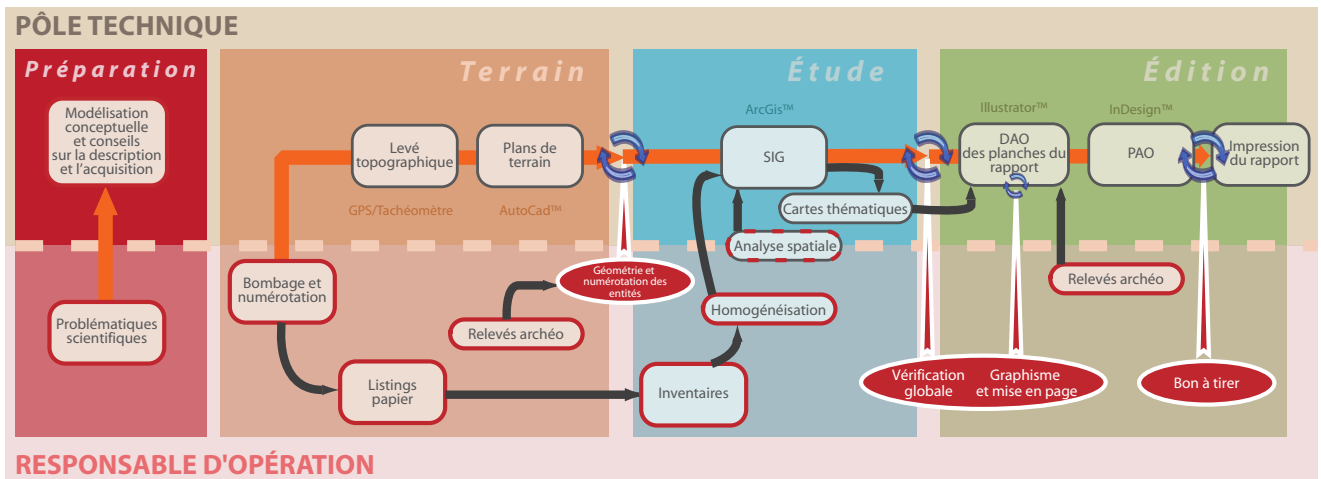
PÔLE TECHNIQUE

Préparation

Modélisation conceptuelle et conseils sur la description et l'acquisition

Problématiques scientifiques

Terrain

Levé topographique

Plans de terrain

GPS/Tachéomètre

AutoCad™

Bombage et numérotation

Relevés archéo

Géométrie et numérotation des entités

Listings papier

Étude

ArcGis™

SIG

Cartes thématiques

Analyse spatiale

Homogénéisation

Inventaires

Édition

Illustrator™

InDesign™

DAO des planches du rapport

PAO

Impression du rapport

Relevés archéo

Vérification globale

Graphisme et mise en page

Bon à tirer

RESPONSABLE D'OPÉRATION